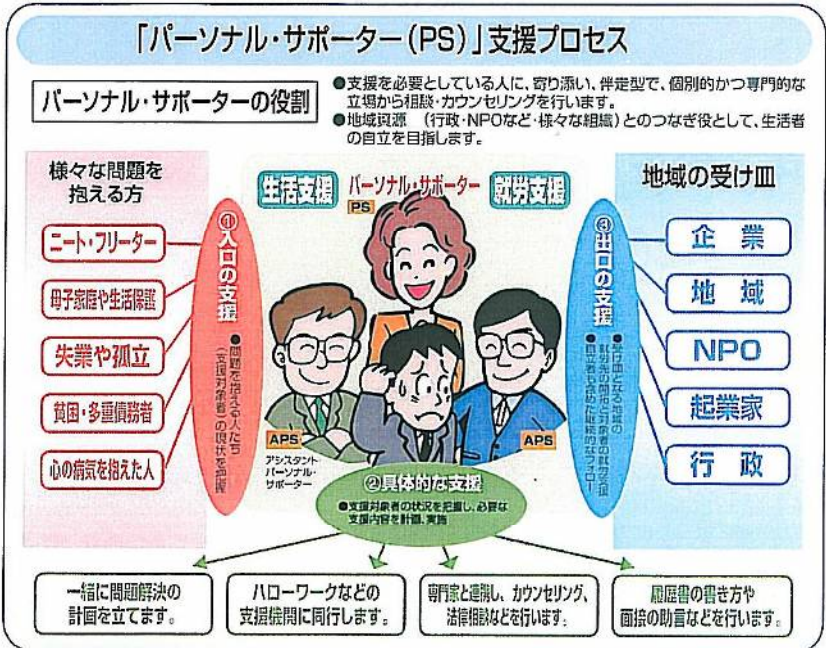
「パーソナル・サポーター(PS)」支援プロセス

パーソナル・サポーターの役割

●支援を必要としている人に、寄り添い、伴走型で、個別的かつ専門的な立場から相談・カウンセリングを行います。
●地域資源（行政・NPOなど・様々な組織）とのつなぎ役として、生活者の自立を目指します。

様々な問題を抱える方

ニート・フリーター

母子家庭や生活保護

失業や孤立

貧困・多重債務者

心の病気を抱えた人

①入口の支援

●問題を抱える人たち（支援対象者）の現状を把握

生活支援

パーソナル・サポーター
PS

就労支援

APS

アシスタント
パーソナル・
サポーター

APS

②具体的な支援

●支援対象者の状況を把握し、必要な支援内容を計画、実施

③出口の支援

●受け皿となる地域の就労先の開拓と対象者の就労支援
●自立者も含めた継続的なフォロー

地域の受け皿

企業

地域

NPO

起業家

行政

一緒に問題解決の計画を立てます。

ハローワークなどの支援機関に同行します。

専門家と連携し、カウンセリング、法律相談などを行います。

履歴書の書き方や面接の助言などを行います。